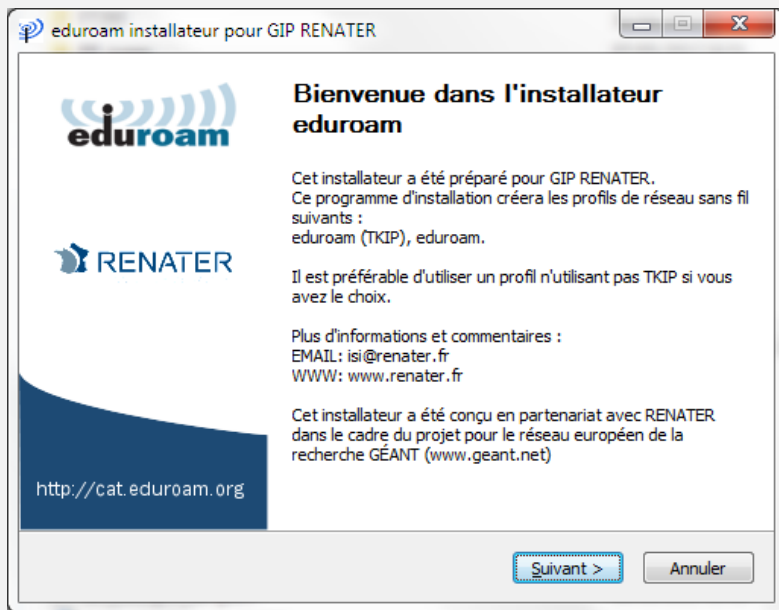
eduroam installateur pour GIP RENATER

eduroam

RENATER

http://cat.eduroam.org

Bienvenue dans l'installateur eduroam

Cet installateur a été préparé pour GIP RENATER.
Ce programme d'installation créera les profils de réseau sans fil suivants :
eduroam (TKIP), eduroam.

Il est préférable d'utiliser un profil n'utilisant pas TKIP si vous avez le choix.

Plus d'informations et commentaires :
EMAIL: isi@renater.fr
WWW: www.renater.fr

Cet installateur a été conçu en partenariat avec RENATER dans le cadre du projet pour le réseau européen de la recherche GÉANT (www.geant.net)

Suivant >

Annuler